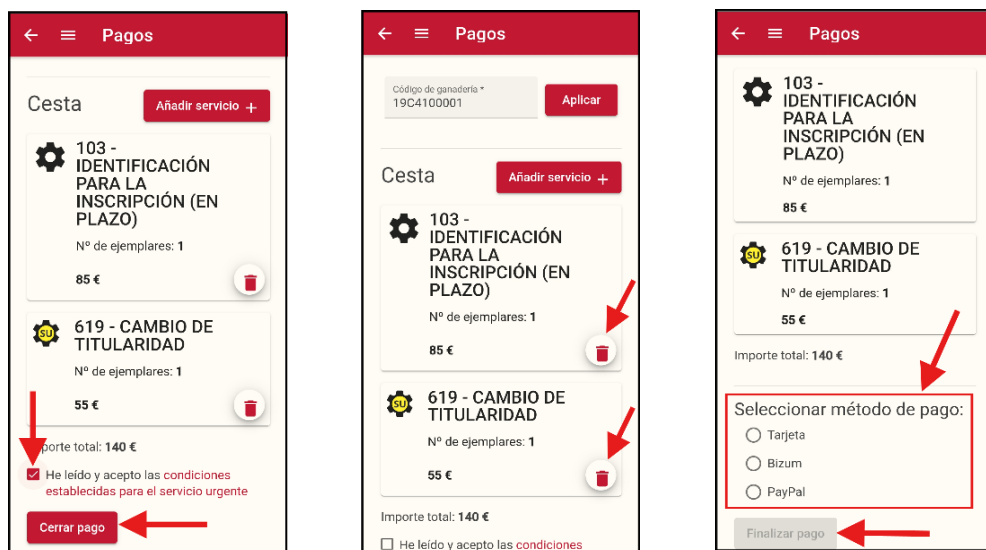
Pagos

Cesta

Añadir servicio +

103 - IDENTIFICACIÓN PARA LA INSCRIPCIÓN (EN PLAZO)

Nº de ejemplares: 1

85 €

SU

619 - CAMBIO DE TITULARIDAD

Nº de ejemplares: 1

55 €

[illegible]porte total: 140 €

He leído y acepto las condiciones establecidas para el servicio urgente

Cerrar pago

Pagos

Código de ganadería *

19C4100001

Aplicar

Cesta

Añadir servicio +

103 - IDENTIFICACIÓN PARA LA INSCRIPCIÓN (EN PLAZO)

Nº de ejemplares: 1

85 €

SU

619 - CAMBIO DE TITULARIDAD

Nº de ejemplares: 1

55 €

Importe total: 140 €

He leído y acepto las condiciones

Pagos

103 - IDENTIFICACIÓN PARA LA INSCRIPCIÓN (EN PLAZO)

Nº de ejemplares: 1

85 €

SU

619 - CAMBIO DE TITULARIDAD

Nº de ejemplares: 1

55 €

Importe total: 140 €

Seleccionar método de pago:

Tarjeta

Bizum

PayPal

Finalizar pago